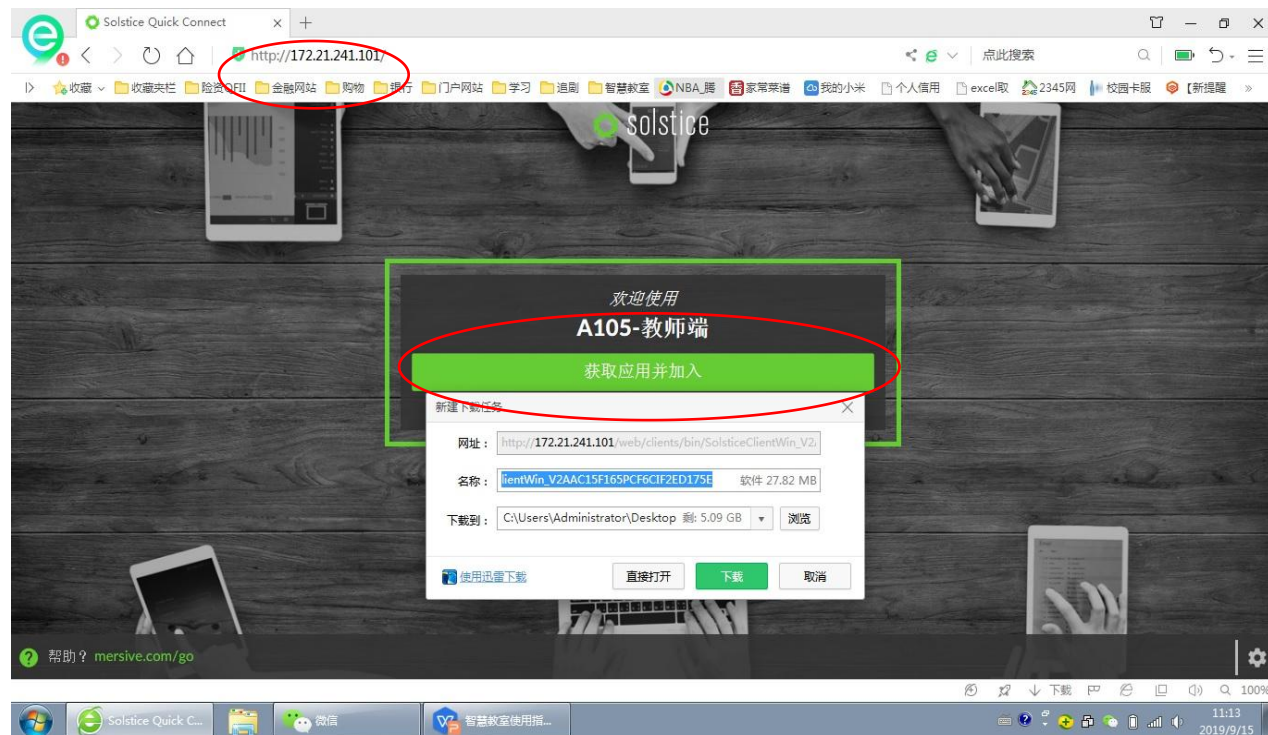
Solstice Quick Connect

http://172.21.241.101/

点此搜索

收藏 收藏夹栏 险资QFII 金融网站 购物 银行 门户网站 学习 追剧 智慧教室 NBA_腾 家常菜谱 我的小米 个人信用 excel取 2345网 校园卡服 【新提醒

solstice

欢迎使用
A105-教师端
获取应用并加入

新建下载任务
网址： http://172.21.241.101/web/clients/bin/SolsticeClientWin_V2
名称： lientWin_V2AAC15F165PCF6CIF2ED175E 软件 27.82 MB
下载到： C:\Users\Administrator\Desktop 剩: 5.09 GB 浏览
使用迅雷下载 直接打开 下载 取消

帮助？ mersive.com/go

下载 100%

Solstice Quick C... 微信 智慧教室使用指...
11:13
2019/9/15